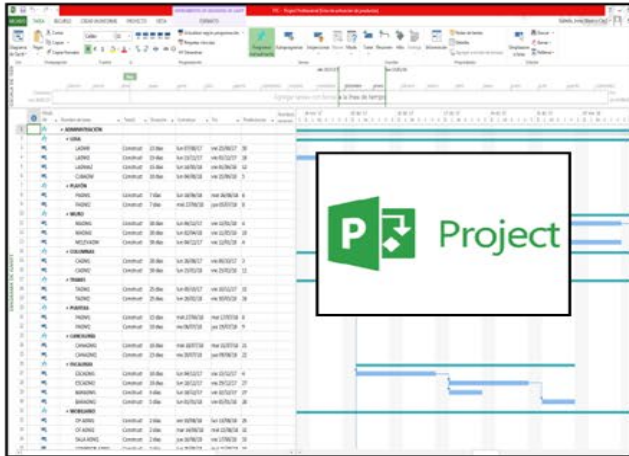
Project

ARCHIVO TAREA RECURSO PROYECTO VISTA FORMATO

ADMINISTRACIÓN
LOSA
PLAFÓN
MURO
COLUMNAS
TRABES
PUERTAS
CANCELERÍA
ESCALERAS
MOBILIARIO

Agregar tareas con fechas a la línea de tiempo

DIAGRAMA DE GANTT